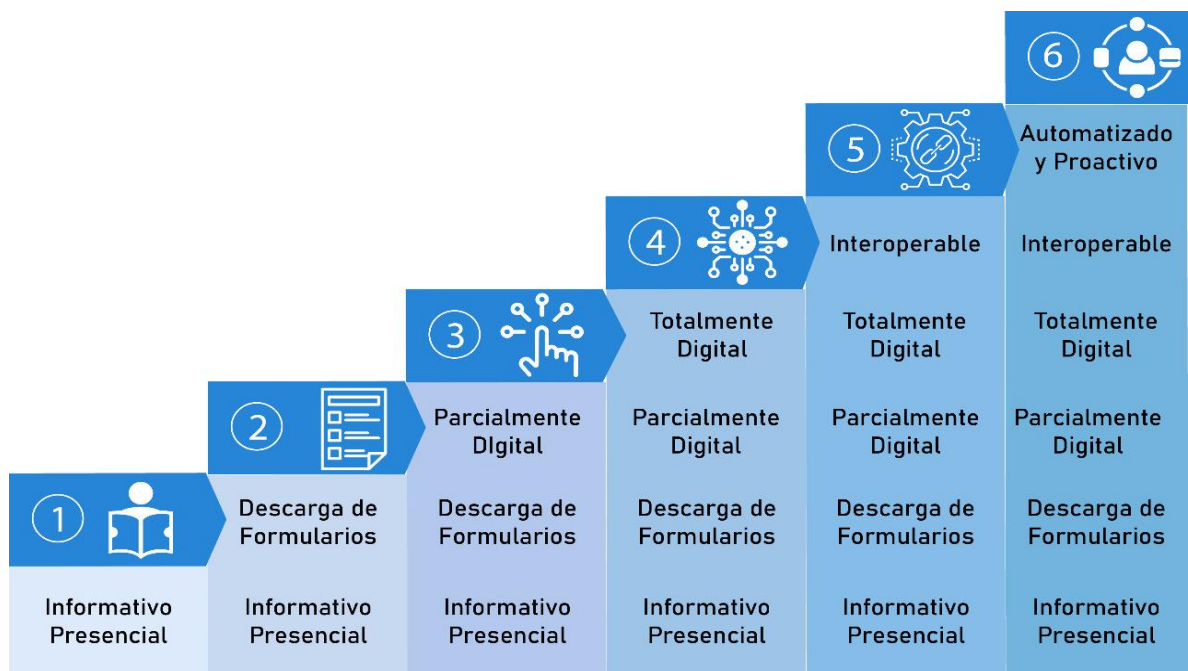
1

Informativo Presencial

2

Descarga de Formularios

Informativo Presencial

3

Parcialmente DIgital

Descarga de Formularios

Informativo Presencial

4

Totalmente Digital

Parcialmente Digital

Descarga de Formularios

Informativo Presencial

5

Interoperable

Totalmente Digital

Parcialmente Digital

Descarga de Formularios

Informativo Presencial

6

Automatizado y Proactivo

Interoperable

Totalmente Digital

Parcialmente Digital

Descarga de Formularios

Informativo Presencial